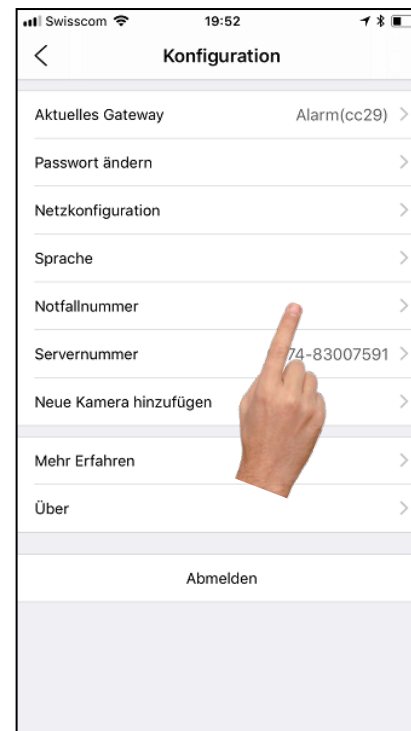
Swisscom 19:52

<

Konfiguration

Aktuelles Gateway Alarm(cc29) >

Passwort ändern >

Netzkonfiguration >

Sprache >

Notfallnummer >

Servernummer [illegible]74-83007591 >

Neue Kamera hinzufügen >

Mehr Erfahren >

Über >

Abmelden